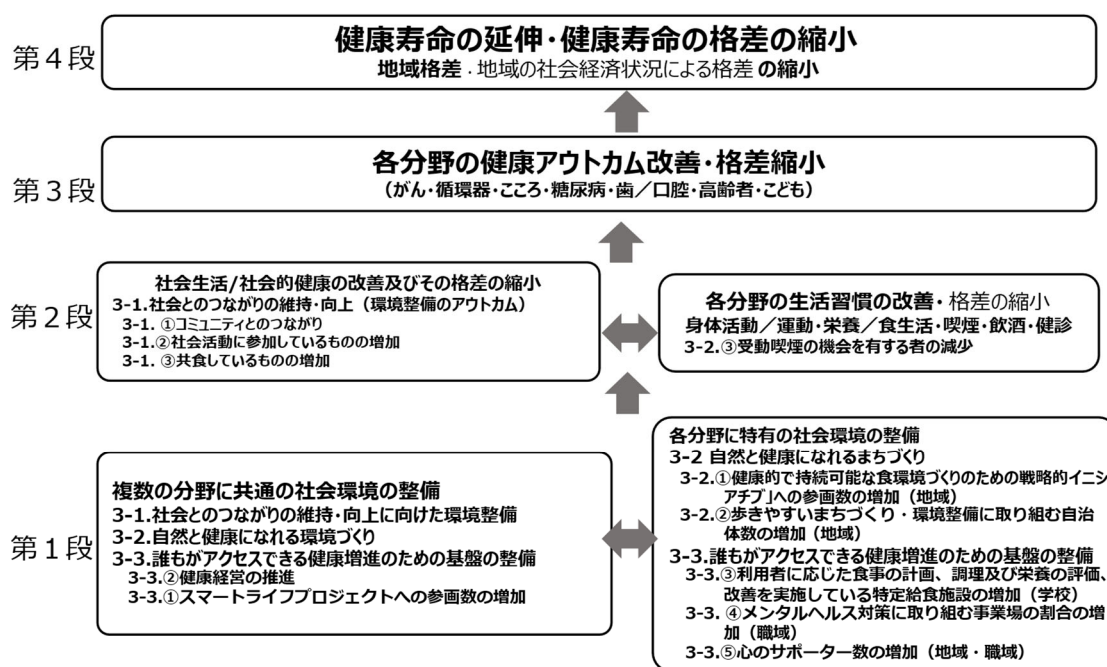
第４段

健康寿命の延伸・健康寿命の格差の縮小
地域格差・地域の社会経済状況による格差 の縮小

第３段

各分野の健康アウトカム改善・格差縮小
（がん・循環器・こころ・糖尿病・歯／口腔・高齢者・こども）

第２段

社会生活/社会的健康の改善及びその格差の縮小
3-1.社会とのつながりの維持・向上（環境整備のアウトカム）
3-1. ①コミュニティとのつながり
3-1.②社会活動に参加しているものの増加
3-1. ③共食しているものの増加

各分野の生活習慣の改善・格差の縮小
身体活動／運動・栄養／食生活・喫煙・飲酒・健診
3-2.③受動喫煙の機会を有する者の減少

第１段

複数の分野に共通の社会環境の整備
3-1.社会とのつながりの維持・向上に向けた環境整備
3-2.自然と健康になれる環境づくり
3-3.誰もがアクセスできる健康増進のための基盤の整備
3-3.②健康経営の推進
3-3.①スマートライフプロジェクトへの参画数の増加

各分野に特有の社会環境の整備
3-2 自然と健康になれるまちづくり
3-2.①健康的で持続可能な食環境づくりのための戦略的イニシアチブ」への参画数の増加（地域）
3-2.②歩きやすいまちづくり・環境整備に取り組む自治体数の増加（地域）
3-3.誰もがアクセスできる健康増進のための基盤の整備
3-3.③利用者に応じた食事の計画、調理及び栄養の評価、改善を実施している特定給食施設の増加（学校）
3-3. ④メンタルヘルス対策に取り組む事業場の割合の増加（職域）
3-3.⑤心のサポーター数の増加（地域・職域）